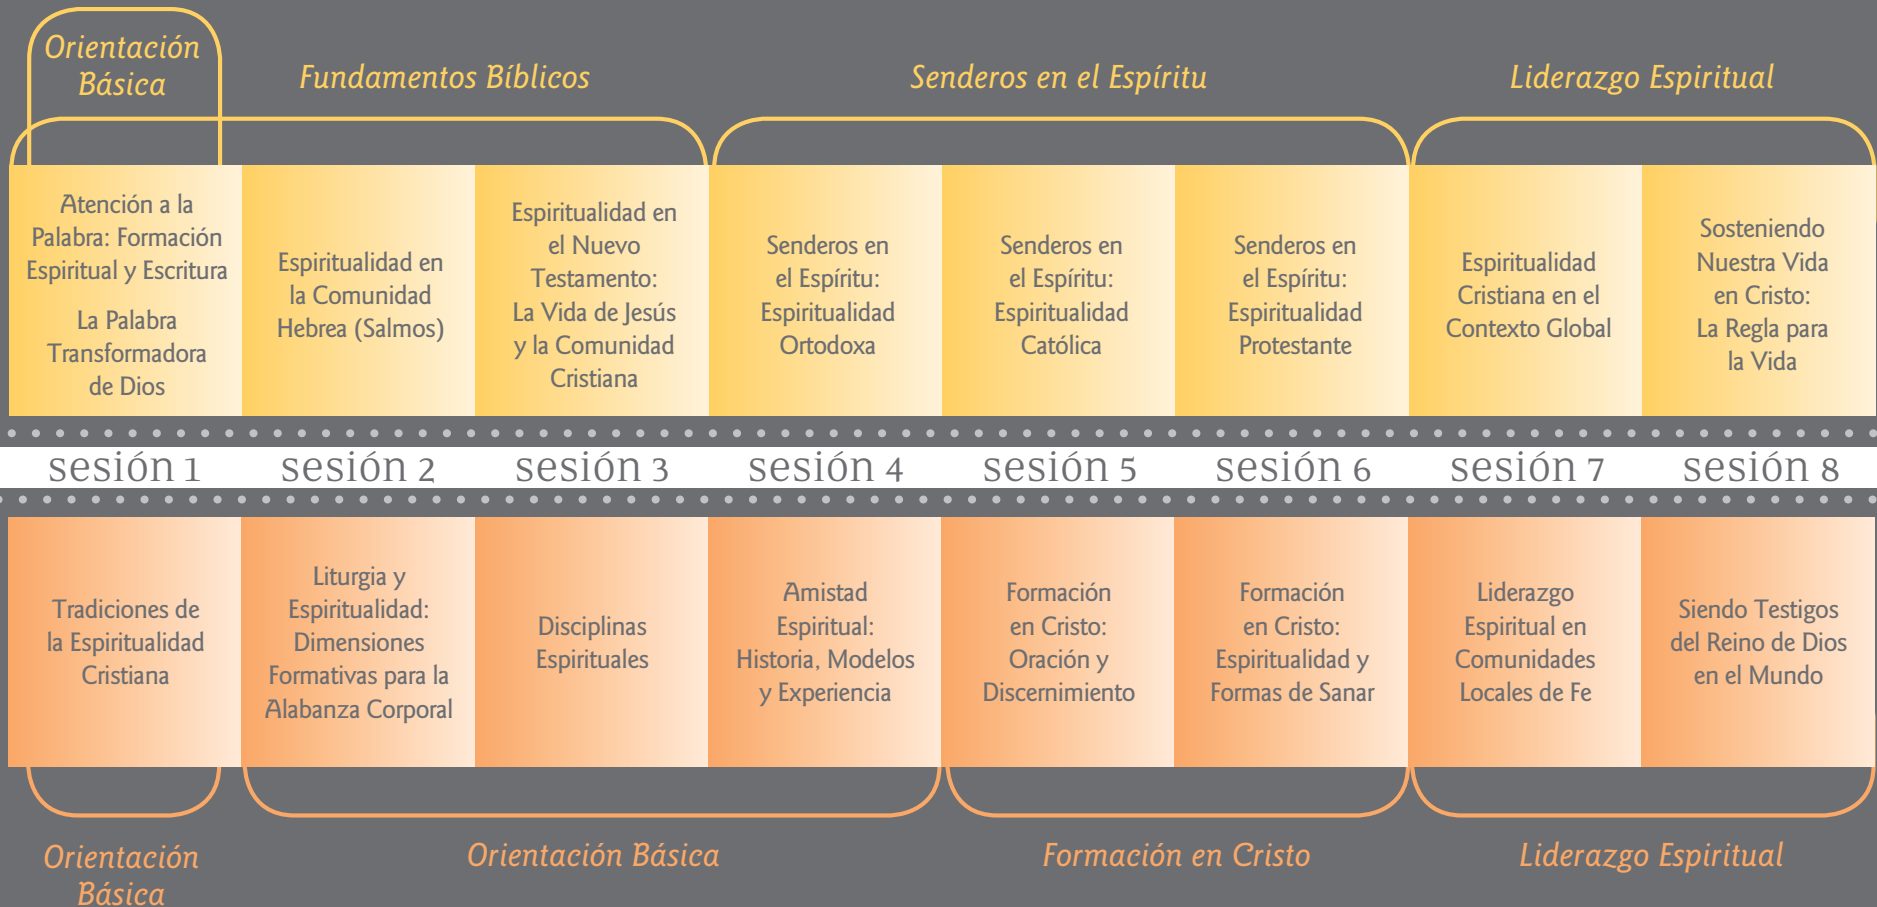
Orientación Básica

Fundamentos Bíblicos

Senderos en el Espíritu

Liderazgo Espiritual

| Atención a la Palabra: Formación Espiritual y Escritura La Palabra Transformadora de Dios | Espiritualidad en la Comunidad Hebrea (Salmos) | Espiritualidad en el Nuevo Testamento: La Vida de Jesús y la Comunidad Cristiana | Senderos en el Espíritu: Espiritualidad Ortodoxa | Senderos en el Espíritu: Espiritualidad Católica | Senderos en el Espíritu: Espiritualidad Protestante | Espiritualidad Cristiana en el Contexto Global | Sosteniendo Nuestra Vida en Cristo: La Regla para la Vida |
|---|---|---|---|---|---|---|---|
| sesión 1 | sesión 2 | sesión 3 | sesión 4 | sesión 5 | sesión 6 | sesión 7 | sesión 8 |
| Tradiciones de la Espiritualidad Cristiana | Liturgia y Espiritualidad: Dimensiones Formativas para la Alabanza Corporal | Disciplinas Espirituales | Amistad Espiritual: Historia, Modelos y Experiencia | Formación en Cristo: Oración y Discernimiento | Formación en Cristo: Espiritualidad y Formas de Sanar | Liderazgo Espiritual en Comunidades Locales de Fe | Siendo Testigos del Reino de Dios en el Mundo |

Orientación Básica

Orientación Básica

Formación en Cristo

Liderazgo Espiritual